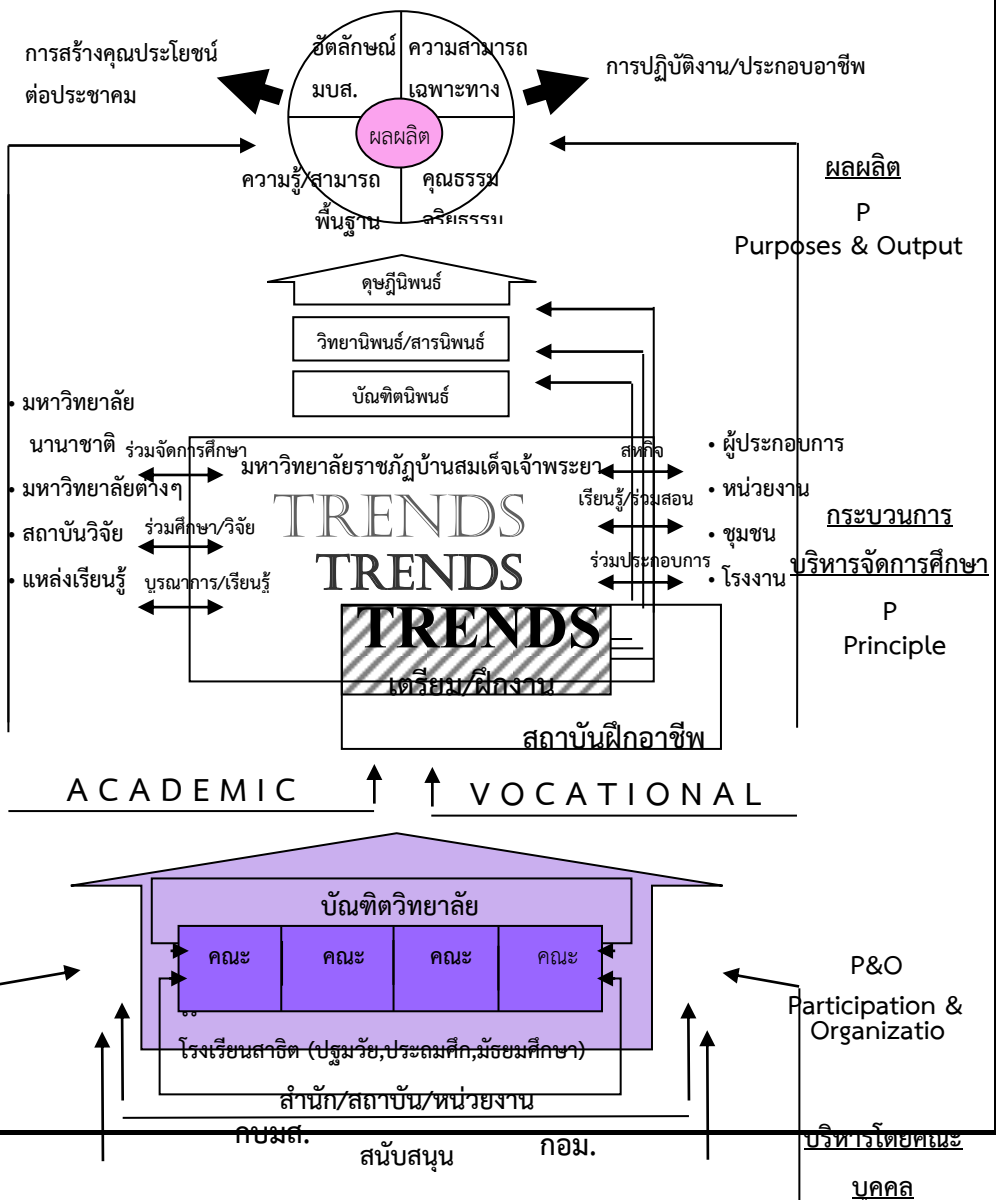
การสร้างคุณประโยชน์ต่อประชาคม

อัตลักษณ์ มบส.

ความสามารถเฉพาะทาง

การปฏิบัติงาน/ประกอบอาชีพ

ผลผลิต

ความรู้/สามารถพื้นฐาน

คุณธรรมจริยธรรม

ผลผลิต

P

Purposes & Output

ดุษฎีนิพนธ์

วิทยานิพนธ์/สารนิพนธ์

บัณฑิตนิพนธ์

• มหาวิทยาลัยนานาชาติ

• มหาวิทยาลัยต่างๆ

• สถาบันวิจัย

• แหล่งเรียนรู้

ร่วมจัดการศึกษา

ร่วมศึกษา/วิจัย

บูรณาการ/เรียนรู้

มหาวิทยาลัยราชภัฏบ้านสมเด็จเจ้าพระยา

TRENDS

TRENDS

TRENDS

สหกิจ

เรียนรู้/ร่วมสอน

ร่วมประกอบการ

• ผู้ประกอบการ

• หน่วยงาน

• ชุมชน

• โรงงาน

กระบวนการบริหารจัดการศึกษา

P

Principle

เตรียม/ฝึกงาน

สถาบันฝึกอาชีพ

ACADEMIC

VOCATIONAL

บัณฑิตวิทยาลัย

คณะ

คณะ

คณะ

คณะ

P&O

Participation & Organizatio

โรงเรียนสาธิต (ปฐมวัย,ประถมศึก,มัธยมศึกษา)

สำนัก/สถาบัน/หน่วยงาน

กบมส.

สนับสนุน

กอม.

บริหารโดยคณะบุคคล